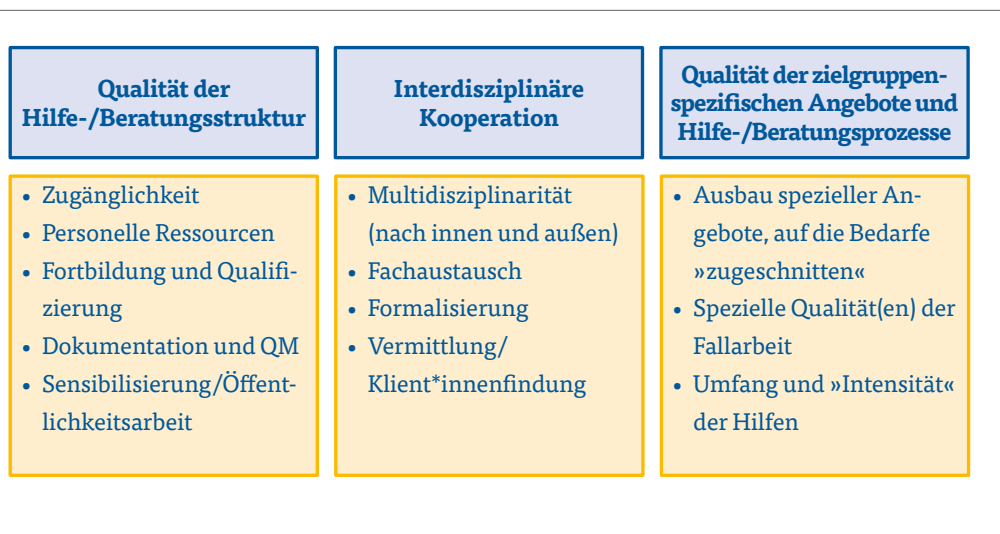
Qualität der Hilfe-/Beratungsstruktur

- Zugänglichkeit
- Personelle Ressourcen
- Fortbildung und Qualifizierung
- Dokumentation und QM
- Sensibilisierung/Öffentlichkeitsarbeit

Interdisziplinäre Kooperation

- Multidisziplinarität (nach innen und außen)
- Fachaustausch
- Formalisierung
- Vermittlung/ Klient*innenfindung

Qualität der zielgruppenspezifischen Angebote und Hilfe-/Beratungsprozesse

- Ausbau spezieller Angebote, auf die Bedarfe »zugeschnitten«
- Spezielle Qualität(en) der Fallarbeit
- Umfang und »Intensität« der Hilfen